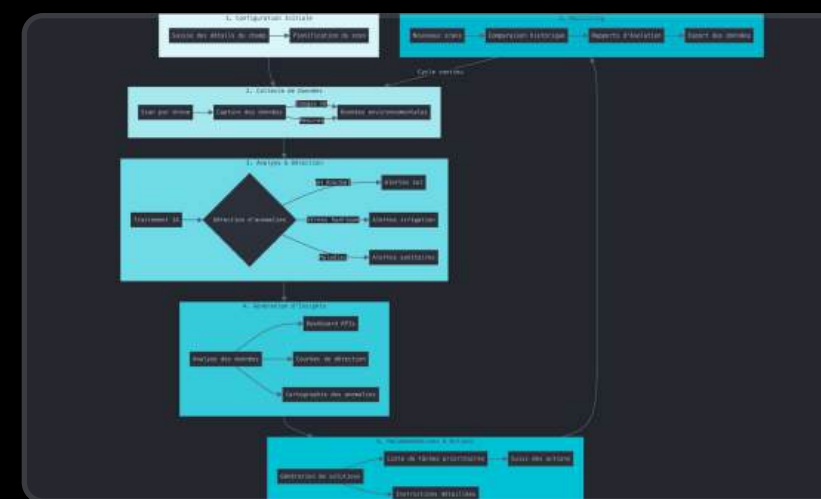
1. Configuration Initiale

Saisie des détails du champ

Planification du scan

5. Monitoring

Nouveaux scans

Comparaison historique

Rapports d'évolution

Export des données

Cycle continu

2. Collecte de Données

Scan par drone

Capture des données

Images HD

Mesures

Données environnementales

3. Analyse & Détection

Traitement IA

Détection d'anomalies

Sol dégradé

Alertes sol

Stress hydrique

Alertes irrigation

Maladies

Alertes sanitaires

4. Génération d'Insights

Analyse des données

Dashboard KPIs

Courbes de détection

Cartographie des anomalies

5. Recommandations & Actions

Génération de solutions

Liste de tâches prioritaires

Suivi des actions

Instructions détaillées